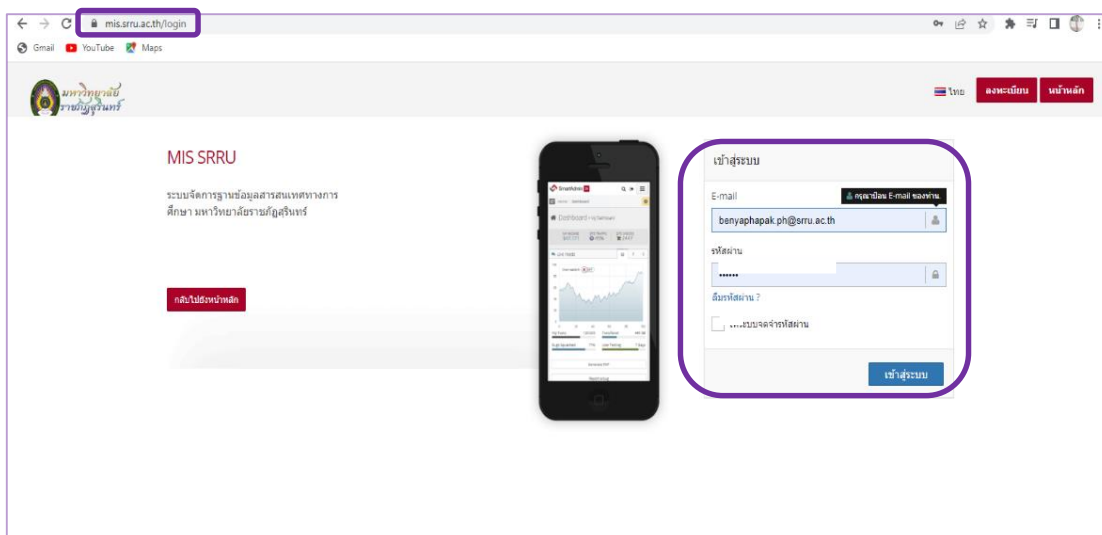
mis.srru.ac.th/login

Gmail YouTube Maps

มหาวิทยาลัยราชภัฏสุรินทร์

ไทย ลงทะเบียน หน้าหลัก

MIS SRRU

ระบบจัดการฐานข้อมูลสารสนเทศทางการศึกษา มหาวิทยาลัยราชภัฏสุรินทร์

กลับไปยังหน้าหลัก

SmartAdmin

Dashboard

เข้าสู่ระบบ

E-mail

กรุณาป้อน E-mail ของท่าน

benyaphapak.ph@srru.ac.th

รหัสผ่าน

••••••

ลืมรหัสผ่าน ?

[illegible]ระบบจดจำรหัสผ่าน

เข้าสู่ระบบ